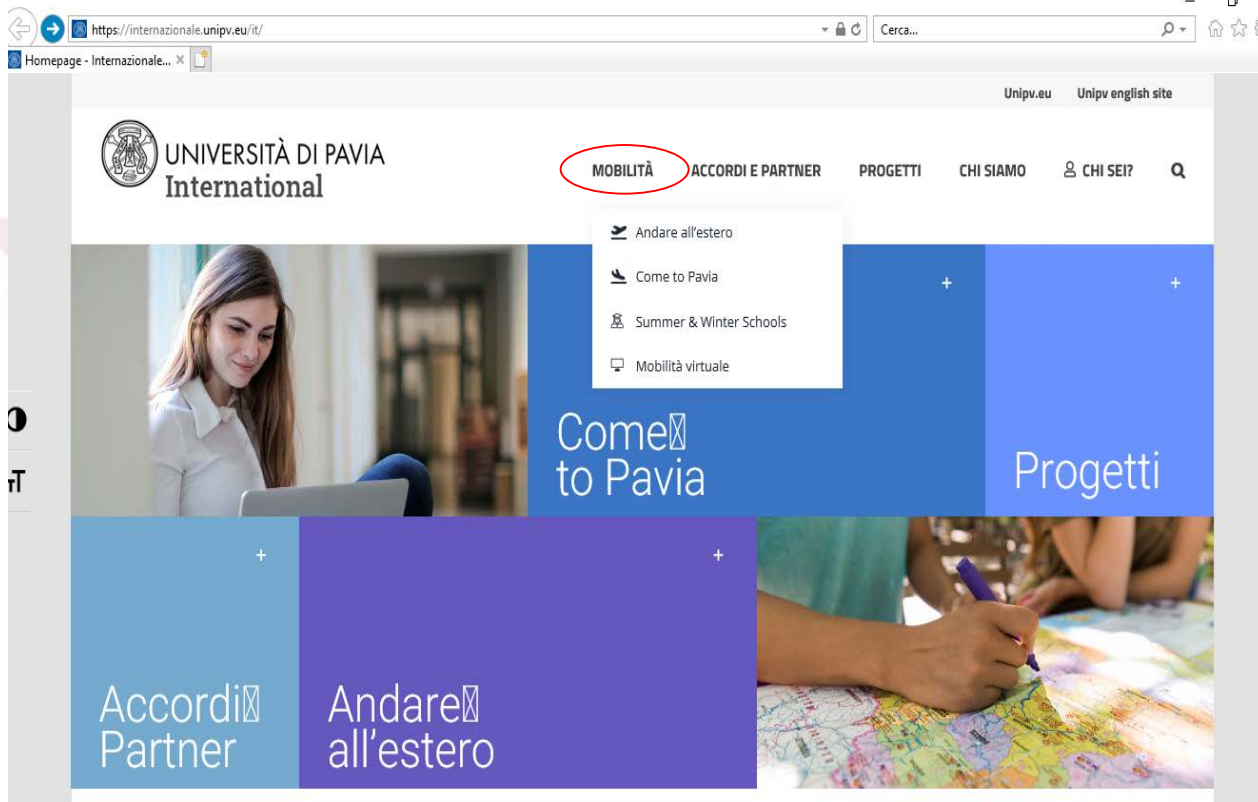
https://internazionale.unipv.eu/it/

Cerca...

Homepage - Internazionale...

Unipv.eu Unipv english site

UNIVERSITÀ DI PAVIA
International

MOBILITÀ ACCORDI E PARTNER PROGETTI CHI SIAMO CHI SEI?

Andare all'estero
Come to Pavia
Summer & Winter Schools
Mobilità virtuale

+

+

Come⊠
to Pavia

Progetti

+

+

Accordi⊠
Partner

Andare⊠
all'estero